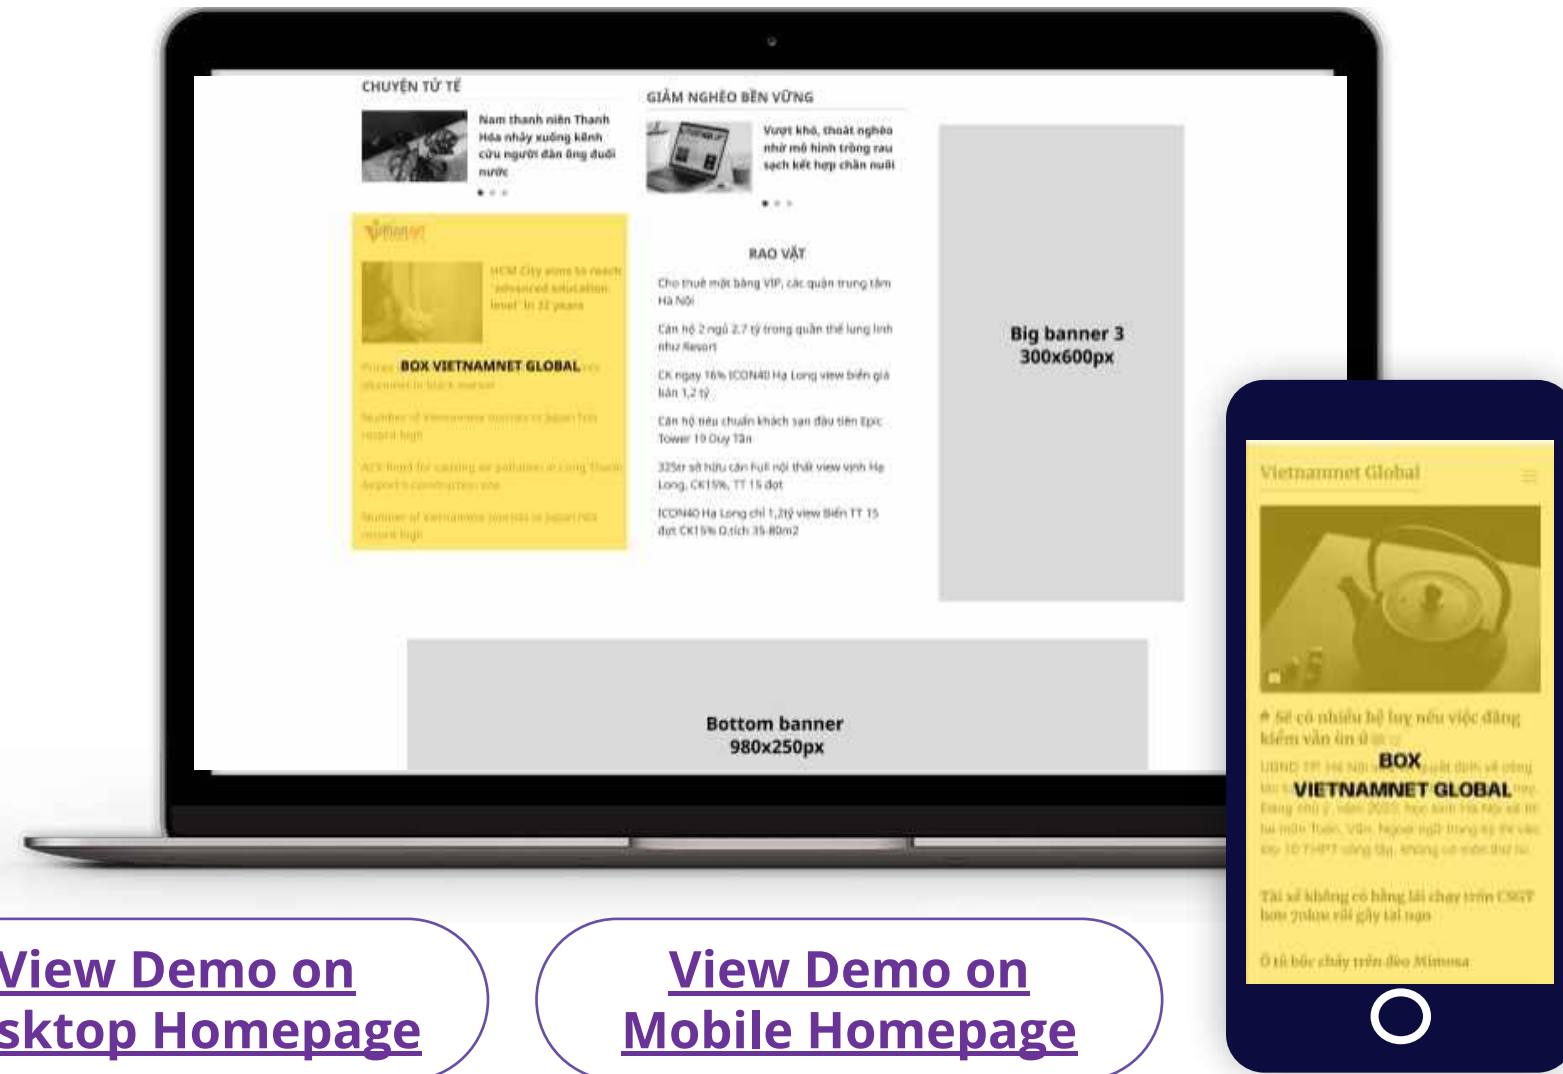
CHUYỆN TỬ TẾ

Nam thanh niên Thanh Hóa nhảy xuống kênh cứu người đàn ông đuối nước

GIẢM NGHÈO BỀN VỮNG

Vượt khó, thoát nghèo nhờ mô hình trồng rau sạch kết hợp chăn nuôi

HCM City aims to reach 'advanced education level' in 32 years

BOX VIETNAMNET GLOBAL

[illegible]

RAO VẶT

Cho thuê mặt bằng VIP, các quận trung tâm Hà Nội

Căn hộ 2 ngủ 2,7 tỷ trong quần thể lung linh như Resort

CK ngay 16% ICON40 Hạ Long view biển giá bán 1,2 tỷ

Căn hộ tiêu chuẩn khách sạn đầu tiên Epic Tower 19 Duy Tân

325tr sở hữu căn Full nội thất view vịnh Hạ Long, CK15%, TT 15 đợt

ICON40 Hạ Long chỉ 1,2tỷ view Biển TT 15 đợt CK15% D.tích 35-80m2

Big banner 3
300x600px

Bottom banner
980x250px

Vietnamnet Global

Sẽ có nhiều hệ lụy nếu việc đăng kiểm vẫn ùn ứ

BOX
VIETNAMNET GLOBAL

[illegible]

Tài xế không có bằng lái chạy trên CSGT hơn 7okm rồi gây tai nạn

Ô tô bốc cháy trên đèo Mimosa

View Demo on
sktop Homepage

View Demo on
Mobile Homepage